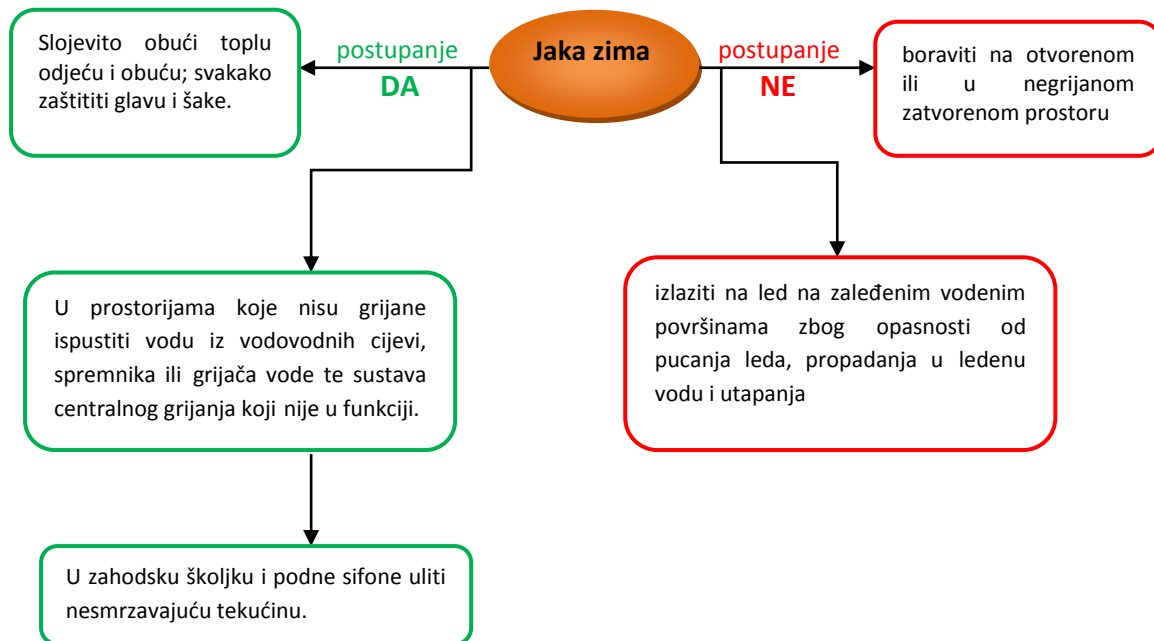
Jaka zima

postupanje
DA

Slojevito obući toplu odjeću i obuću; svakako zaštititi glavu i šake.

U prostorijama koje nisu grijane ispustiti vodu iz vodovodnih cijevi, spremnika ili grijača vode te sustava centralnog grijanja koji nije u funkciji.

U zahodsku školjku i podne sifone uliti nesmrzavajuću tekućinu.

postupanje
NE

boraviti na otvorenom ili u negrijanom zatvorenom prostoru

izlaziti na led na zaleđenim vodenim površinama zbog opasnosti od pucanja leda, propadanja u ledenu vodu i utapanja